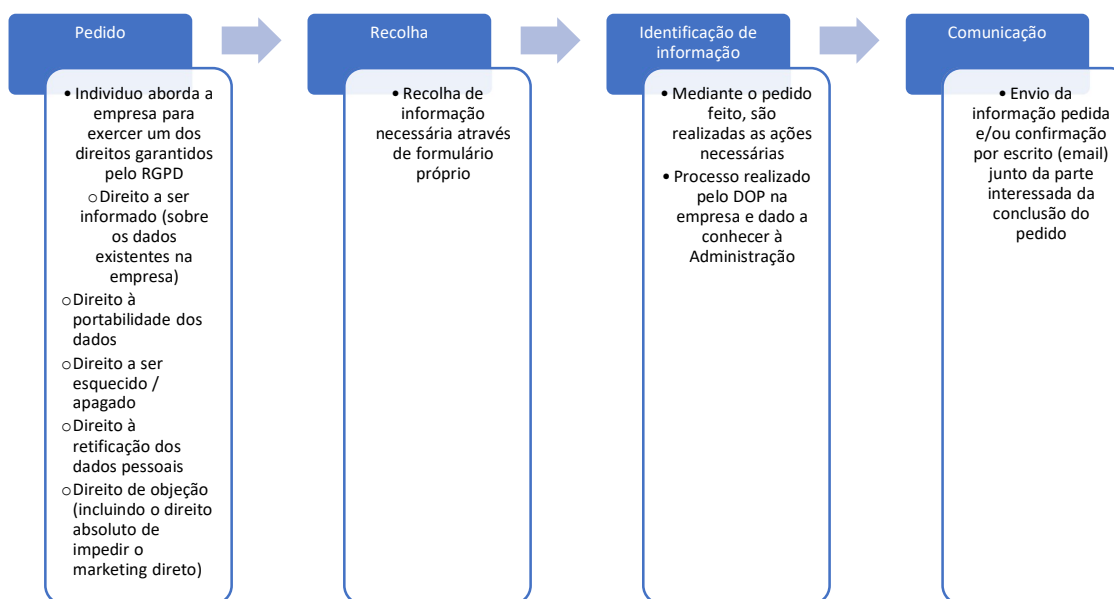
Pedido

• Individuo aborda a empresa para exercer um dos direitos garantidos pelo RGPD
o Direito a ser informado (sobre os dados existentes na empresa)
o Direito à portabilidade dos dados
o Direito a ser esquecido / apagado
o Direito à retificação dos dados pessoais
o Direito de objeção (incluindo o direito absoluto de impedir o marketing direto)

Recolha

• Recolha de informação necessária através de formulário próprio

Identificação de informação

• Mediante o pedido feito, são realizadas as ações necessárias
• Processo realizado pelo DOP na empresa e dado a conhecer à Administração

Comunicação

• Envio da informação pedida e/ou confirmação por escrito (email) junto da parte interessada da conclusão do pedido